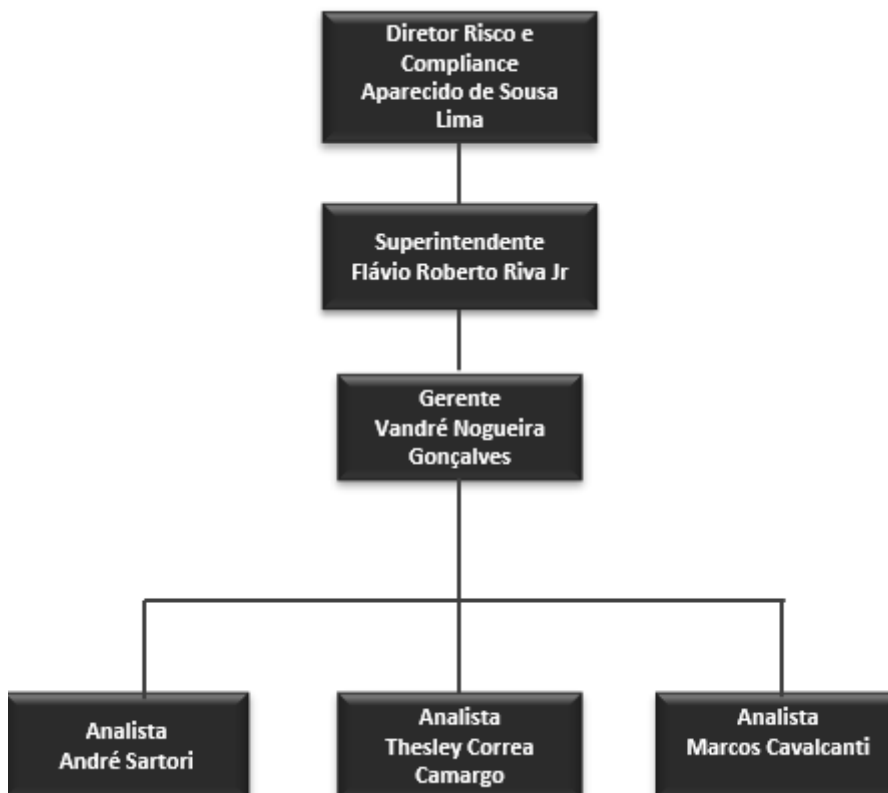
Diretor Risco e Compliance
Aparecido de Sousa Lima

Superintendente
Flávio Roberto Riva Jr

Gerente
Vandré Nogueira Gonçalves

Analista
André Sartori

Analista
Thesley Correa Camargo

Analista
Marcos Cavalcanti